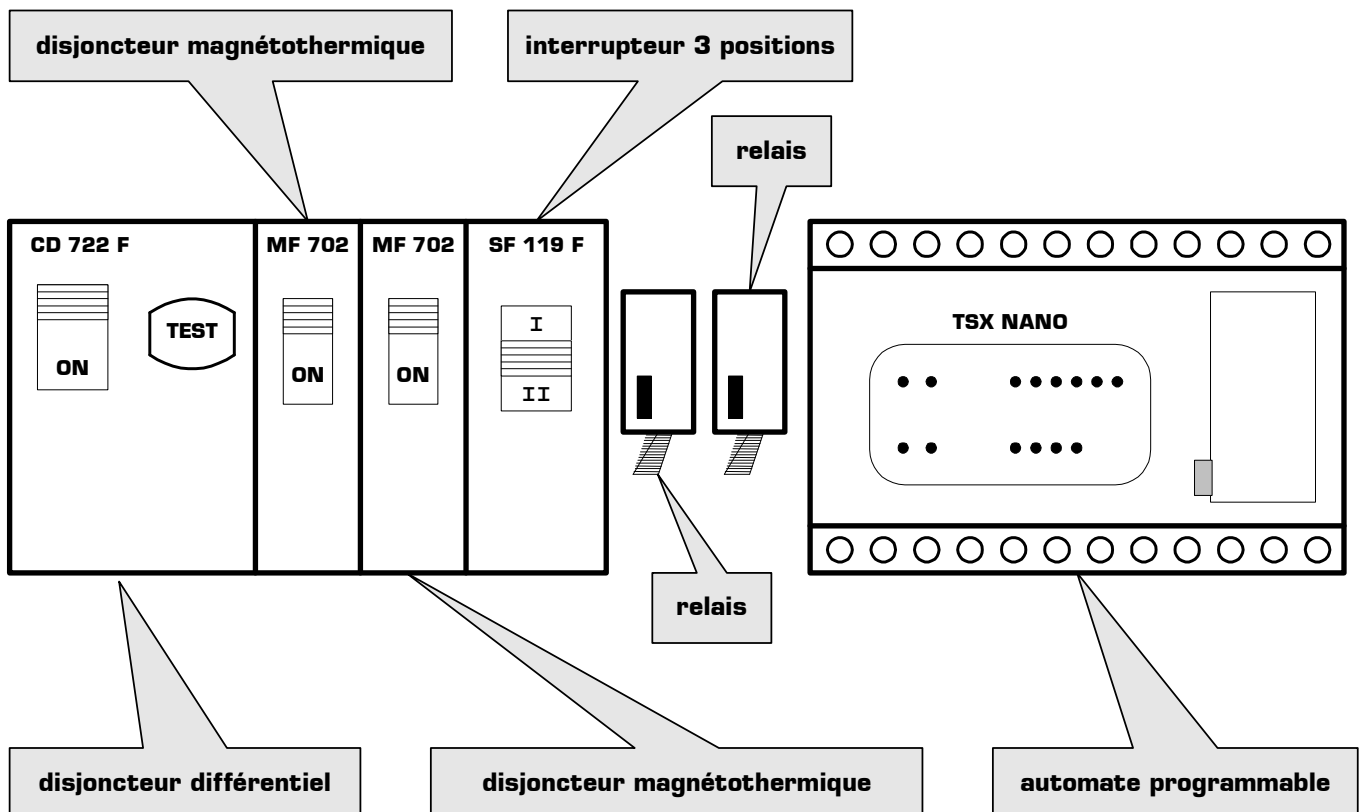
disjoncteur magnétothermique

interrupteur 3 positions

relais

CD 722 F

TEST

ON

MF 702

ON

MF 702

ON

SF 119 F

I

II

TSX NANO

relais

disjoncteur différentiel

disjoncteur magnétothermique

automate programmable